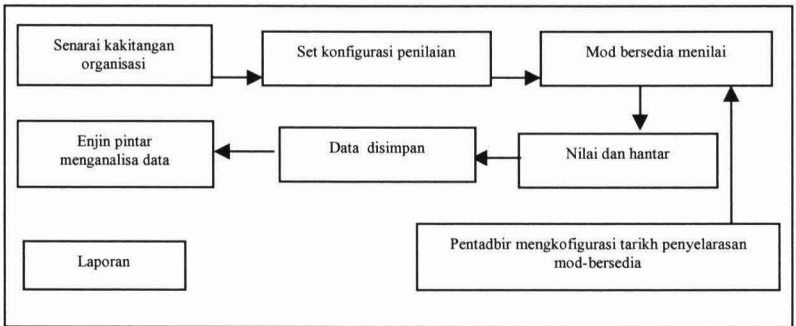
Senarai kakitangan organisasi

Set konfigurasi penilaian

Mod bersedia menilai

Enjin pintar menganalisa data

Data disimpan

Nilai dan hantar

Laporan

Pentadbir mengkofigurasi tarikh penyelarasan mod-bersedia